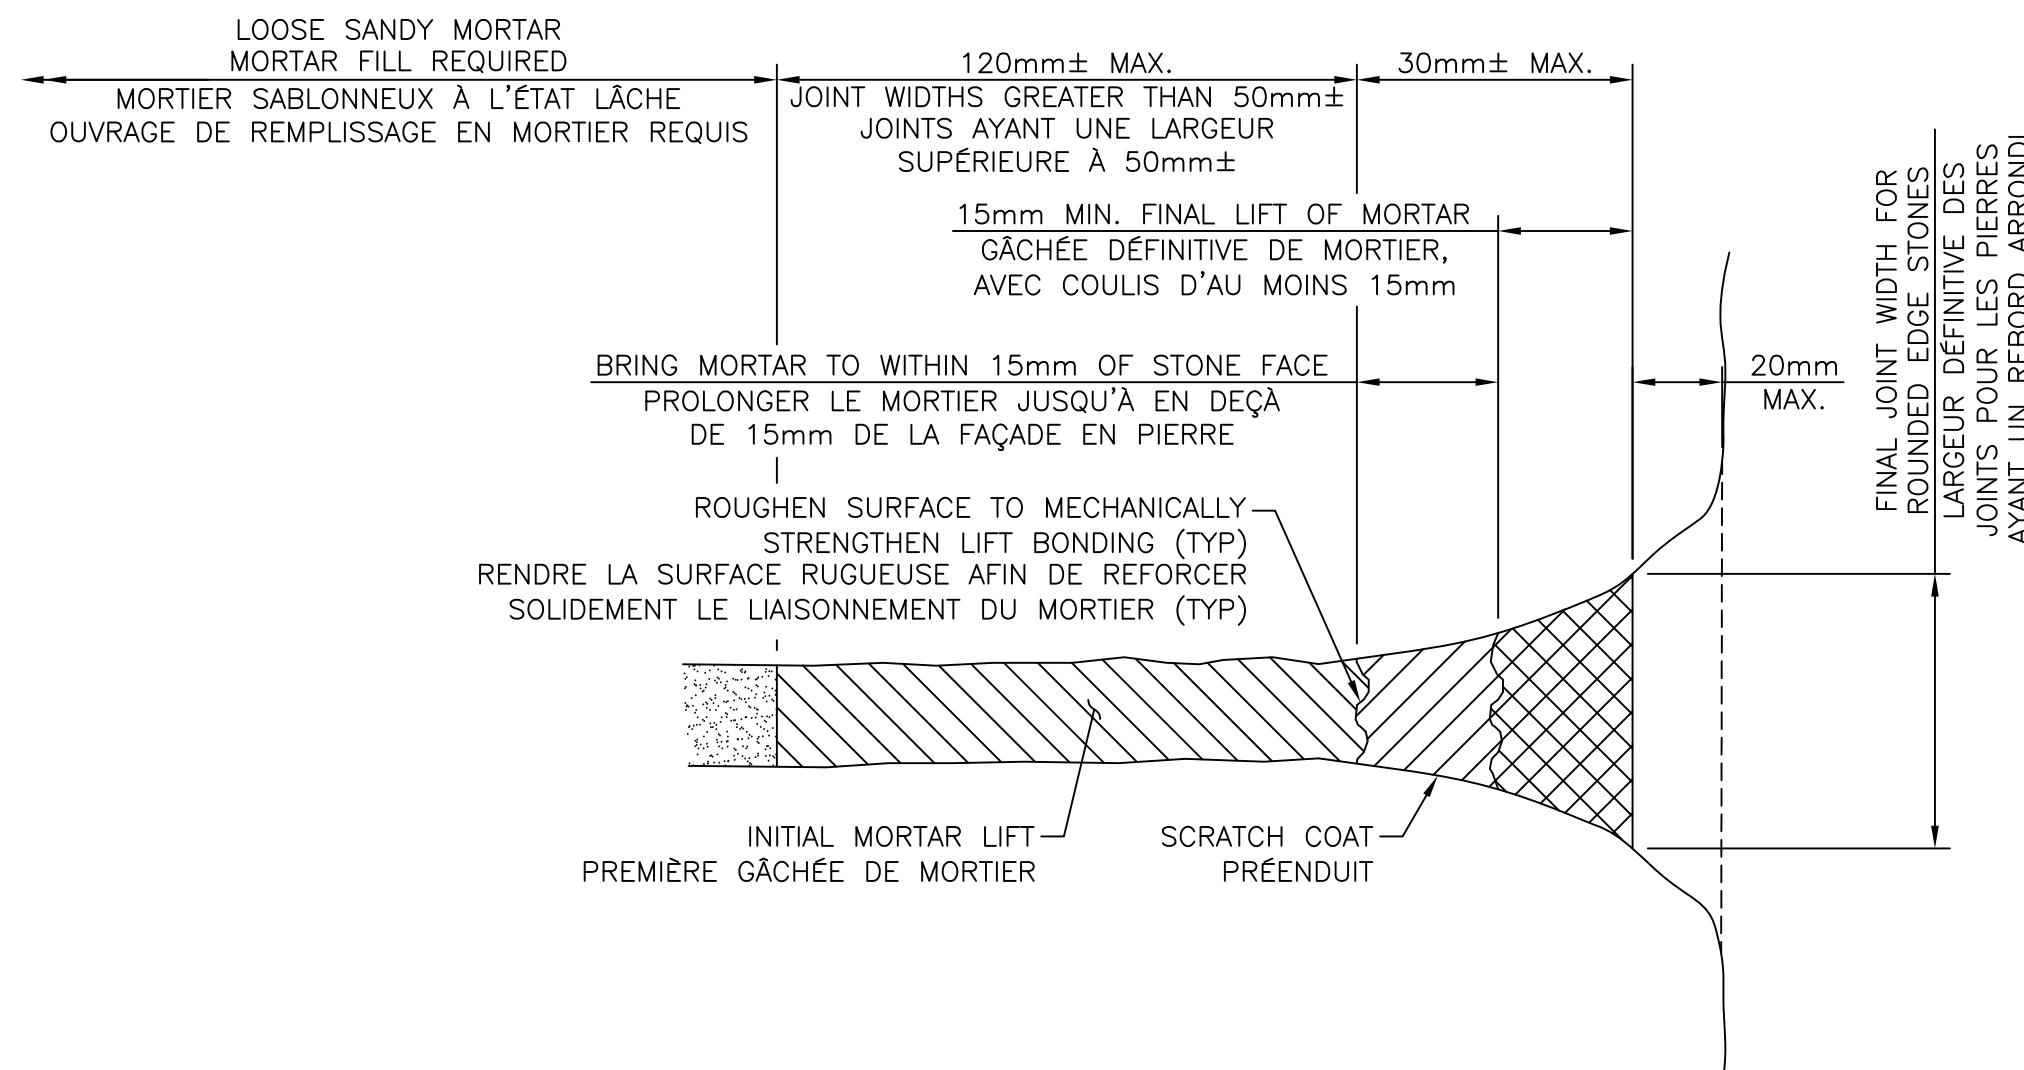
LOOSE SANDY MORTAR
MORTAR FILL REQUIRED
MORTIER SABLONNEUX À L'ÉTAT LÂCHE
OUVRAGE DE REMPLISSAGE EN MORTIER REQUIS

120mm± MAX.
JOINT WIDTHS GREATER THAN 50mm±
JOINTS AYANT UNE LARGEUR SUPÉRIEURE À 50mm±

30mm± MAX.

15mm MIN. FINAL LIFT OF MORTAR
GÂCHÉE DÉFINITIVE DE MORTIER, AVEC COULIS D'AU MOINS 15mm

BRING MORTAR TO WITHIN 15mm OF STONE FACE
PROLONGER LE MORTIER JUSQU'À EN DEÇÀ DE 15mm DE LA FAÇADE EN PIERRE

20mm MAX.

FINAL JOINT WIDTH FOR ROUNDED EDGE STONES
LARGEUR DÉFINITIVE DES JOINTS POUR LES PIERRES AYANT UN REBORD ARRONDI

ROUGHEN SURFACE TO MECHANICALLY STRENGTHEN LIFT BONDING (TYP)
RENDRE LA SURFACE RUGUEUSE AFIN DE REFORCER SOLIDEMENT LE LIAISONNEMENT DU MORTIER (TYP)

INITIAL MORTAR LIFT
PREMIÈRE GÂCHÉE DE MORTIER

SCRATCH COAT
PRÉENDUIT